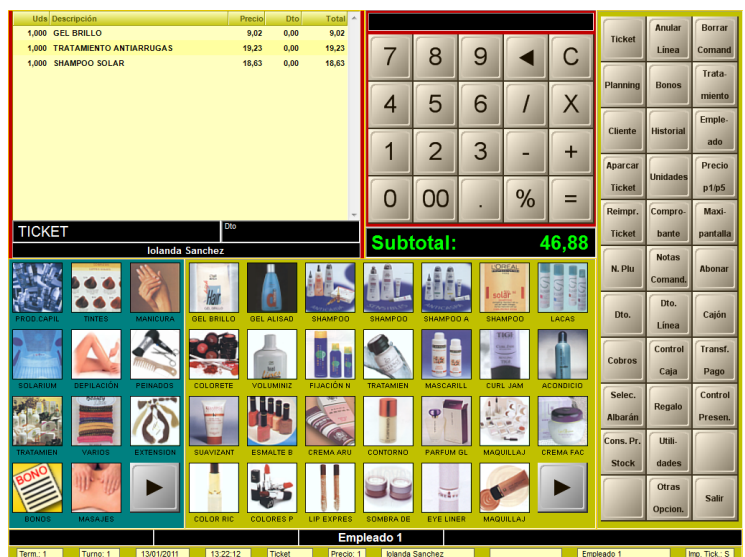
| Uds | Descripción | Precio | Dto | Total |
|---|---|---|---|---|
| 1,000 | GEL BRILLO | 9,02 | 0,00 | 9,02 |
| 1,000 | TRATAMIENTO ANTIARRUGAS | 19,23 | 0,00 | 19,23 |
| 1,000 | SHAMPOO SOLAR | 18,63 | 0,00 | 18,63 |

TICKET
Dto
Iolanda Sanchez

7 8 9 ◄ C
4 5 6 / X
1 2 3 - +
0 00 . % =

Subtotal: 46,88

Ticket
Anular Línea
Borrar Comand
Planning
Bonos
Tratamiento
Cliente
Historial
Empleado
Aparcar Ticket
Unidades
Precio p1/p5
Reimpr. Ticket
Comprobante
Maxipantalla
N. Plu
Notas Comand.
Abonar
Dto.
Dto. Línea
Cajón
Cobros
Control Caja
Transf. Pago
Selec. Albarán
Regalo
Control Presen.
Cons. Pr. Stock
Utilidades
Otras Opcion.
Salir

PROD.CAPIL
TINTES
MANICURA
SOLARIUM
DEPILACIÓN
PEINADOS
TRATAMIEN
VARIOS
EXTENSION
BONO
BONOS
MASAJES

GEL BRILLO
GEL ALISAD
SHAMPOO
SHAMPOO
SHAMPOO A
L'ORÉAL solar
SHAMPOO
LACAS
COLORETE
VOLUMINIZ
FIJACIÓN N
TRATAMIEN
MASCARILL
TIGI
CURL JAM
ACONDICIO
SUAVIZANT
ESMALTE B
CREMA ARU
CONTORNO
PARFUM GL
MAQUILLAJ
CREMA FAC
COLOR RIC
COLORES P
LIP EXPRES
SOMBRA DE
EYE LINER
MAQUILLAJ

Empleado 1

Term.: 1 | Turno: 1 | 13/01/2011 | 13:22:12 | Ticket | Precio: 1 | Iolanda Sanchez | | Empleado 1 | Imp. Tick.: S